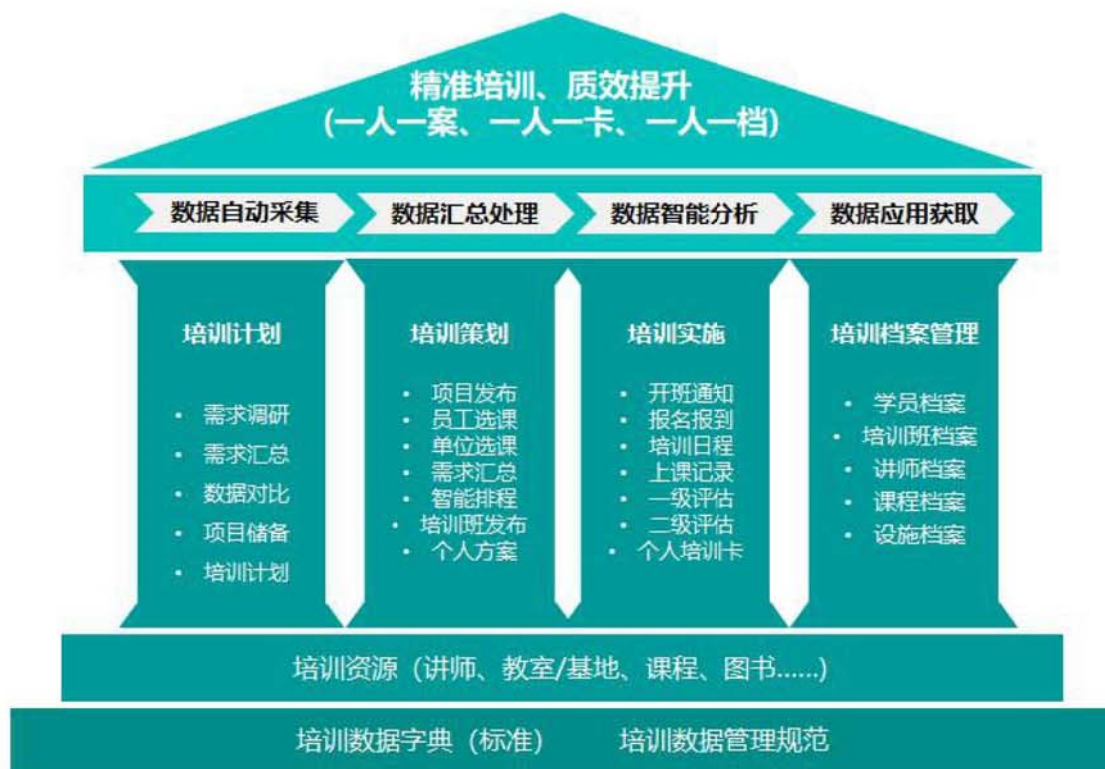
精准培训、质效提升
(一人一案、一人一卡、一人一档)

数据自动采集
数据汇总处理
数据智能分析
数据应用获取

培训计划
• 需求调研
• 需求汇总
• 数据对比
• 项目储备
• 培训计划

培训策划
• 项目发布
• 员工选课
• 单位选课
• 需求汇总
• 智能排程
• 培训班发布
• 个人方案

培训实施
• 开班通知
• 报名报到
• 培训日程
• 上课记录
• 一级评估
• 二级评估
• 个人培训卡

培训档案管理
• 学员档案
• 培训班档案
• 讲师档案
• 课程档案
• 设施档案

培训资源（讲师、教室/基地、课程、图书......）

培训数据字典（标准）　培训数据管理规范